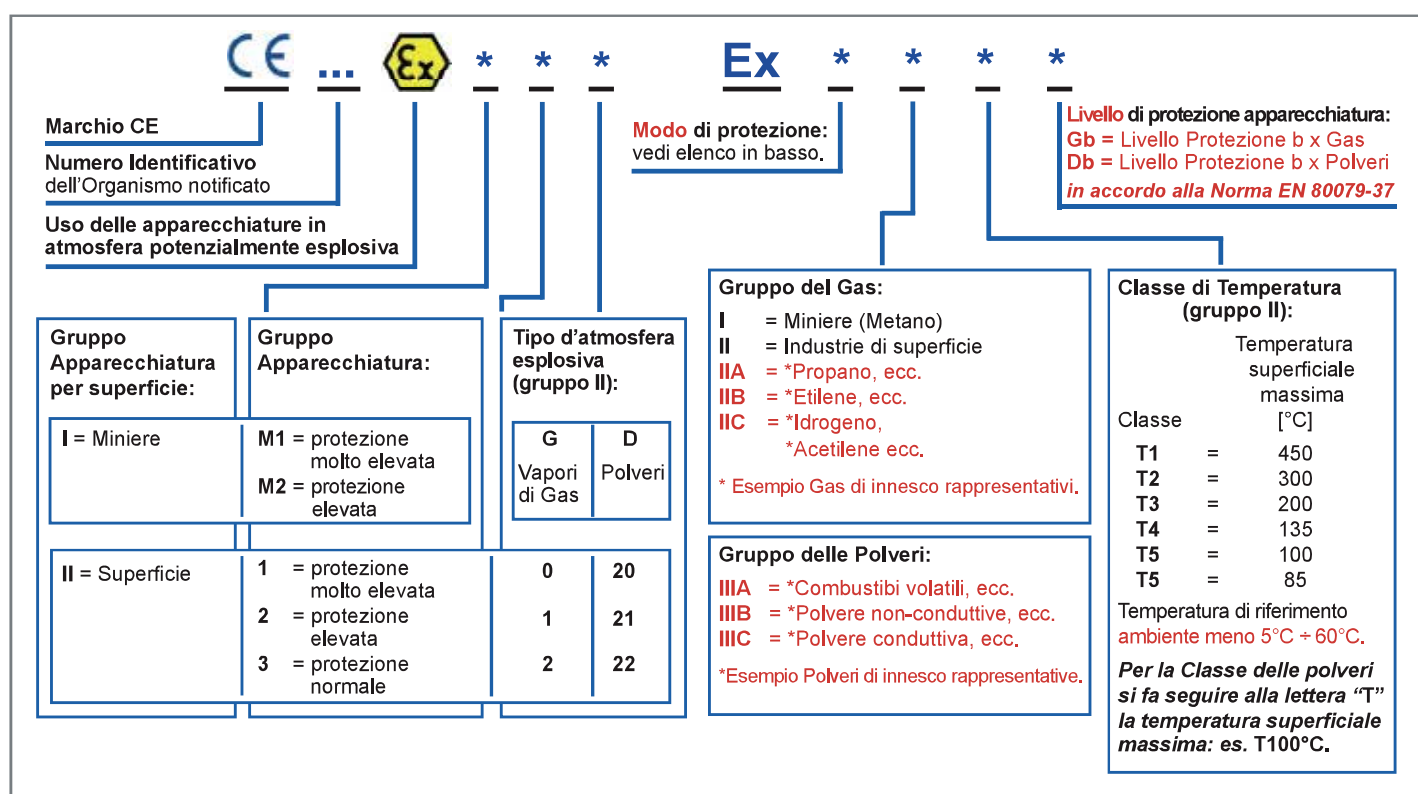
CE ... Ex * * * Ex * * * *

Marchio CE

Numero Identificativo dell'Organismo notificato

Uso delle apparecchiature in atmosfera potenzialmente esplosiva

Modo di protezione: vedi elenco in basso.

Livello di protezione apparecchiatura:
Gb = Livello Protezione b x Gas
Db = Livello Protezione b x Polveri
in accordo alla Norma EN 80079-37

Gruppo Apparecchiatura per superficie:

Gruppo Apparecchiatura:

Tipo d'atmosfera esplosiva (gruppo II):

I = Miniere

M1 = protezione molto elevata
M2 = protezione elevata

| G | D |
|---|---|
| Vapori di Gas | Polveri |

II = Superficie

1 = protezione molto elevata
2 = protezione elevata
3 = protezione normale

| 0 | 20 |
|---|---|
| 1 | 21 |
| 2 | 22 |

Gruppo del Gas:
I = Miniere (Metano)
II = Industrie di superficie
IIA = *Propano, ecc.
IIB = *Etilene, ecc.
IIC = *Idrogeno, *Acetilene ecc.
* Esempio Gas di innesco rappresentativi.

Gruppo delle Polveri:
IIIA = *Combustibi volatili, ecc.
IIIB = *Polvere non-conduttive, ecc.
IIIC = *Polvere conduttiva, ecc.
*Esempio Polveri di innesco rappresentative.

Classe di Temperatura (gruppo II):

| Classe | | Temperatura superficiale massima [°C] |
|---|---|---|
| T1 | = | 450 |
| T2 | = | 300 |
| T3 | = | 200 |
| T4 | = | 135 |
| T5 | = | 100 |
| T5 | = | 85 |

Temperatura di riferimento ambiente meno 5°C ÷ 60°C.

Per la Classe delle polveri si fa seguire alla lettera "T" la temperatura superficiale massima: es. T100°C.